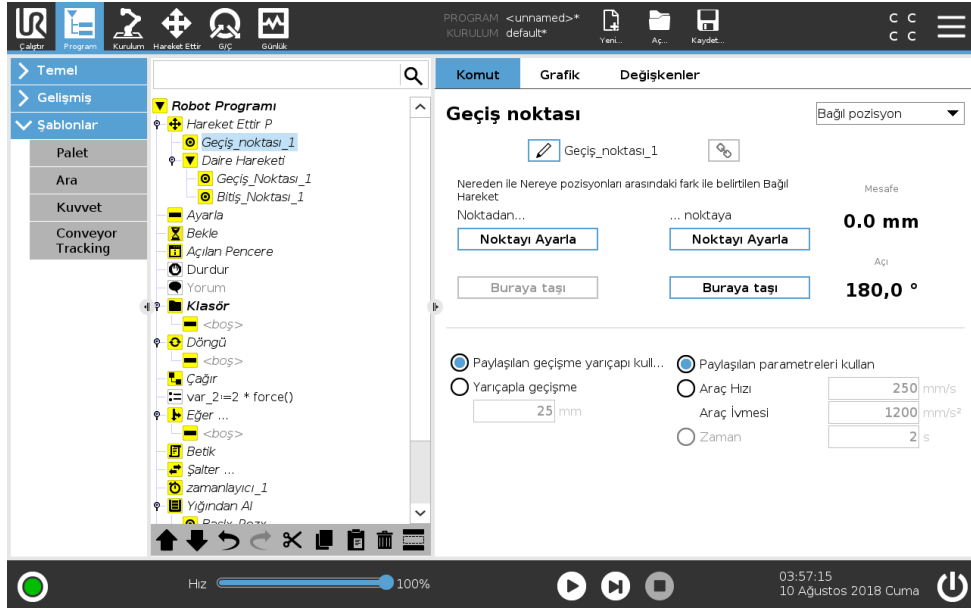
Çalıştır Program Kurulum Hareket Ettir G/Ç Günlük
PROGRAM <unnamed>*
KURULUM default*
Yeni... Aç... Kaydet...
C C
C C

Temel
Gelişmiş
Şablonlar
Palet
Ara
Kuvvet
Conveyor Tracking

Robot Programı
Hareket Ettir P
Geçiş_noktası_1
Daire Hareketi
Geçiş_Noktası_1
Bitiş_Noktası_1
Ayarla
Bekle
Açılan Pencere
Durdur
Yorum
Klasör
<boş>
Döngü
<boş>
Çağır
var_2:=2 * force()
Eğer ...
<boş>
Betik
Şalter ...
zamanlayıcı_1
Yığından Al
Başlı Poz

Komut
Grafik
Değişkenler

Geçiş noktası
Bağıl pozisyon
Geçiş_noktası_1

Nereden ile Nereye pozisyonları arasındaki fark ile belirtilen Bağıl Hareket
Mesafe
Noktadan...
... noktaya
Noktayı Ayarla
Noktayı Ayarla
0.0 mm
Açı
Buraya taşı
Buraya taşı
180,0 °

Paylaşılan geçişme yarıçapı kull...
Yarıçapla geçişme
25 mm
Paylaşılan parametreleri kullan
Araç Hızı 250 mm/s
Araç İvmesi 1200 mm/s²
Zaman 2 s

Hız 100%
03:57:15
10 Ağustos 2018 Cuma